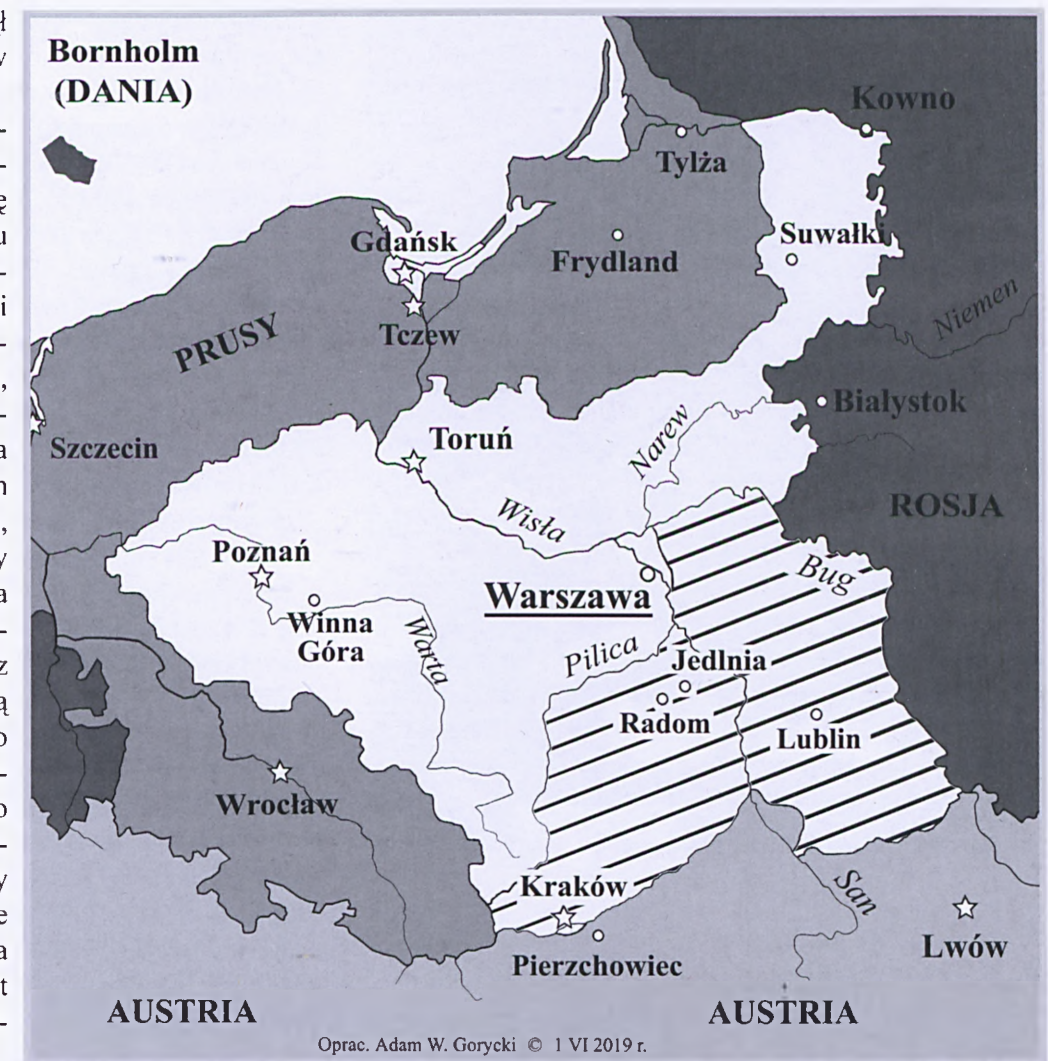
Bornholm (DANIA)

Kowno

Tylża

Suwałki

Gdańsk

Frydland

Niemen

PRUSY

Tczew

Białystok

Szczecin

Toruń

Narew

Wisła

ROSJA

Poznań

Bug

Warszawa

Winna Góra

Warta

Pilica

Jedlnia

Radom

Lublin

Wrocław

San

Kraków

Pierzchowiec

Lwów

AUSTRIA

AUSTRIA

Oprac. Adam W. Gorycki © 1 VI 2019 r.